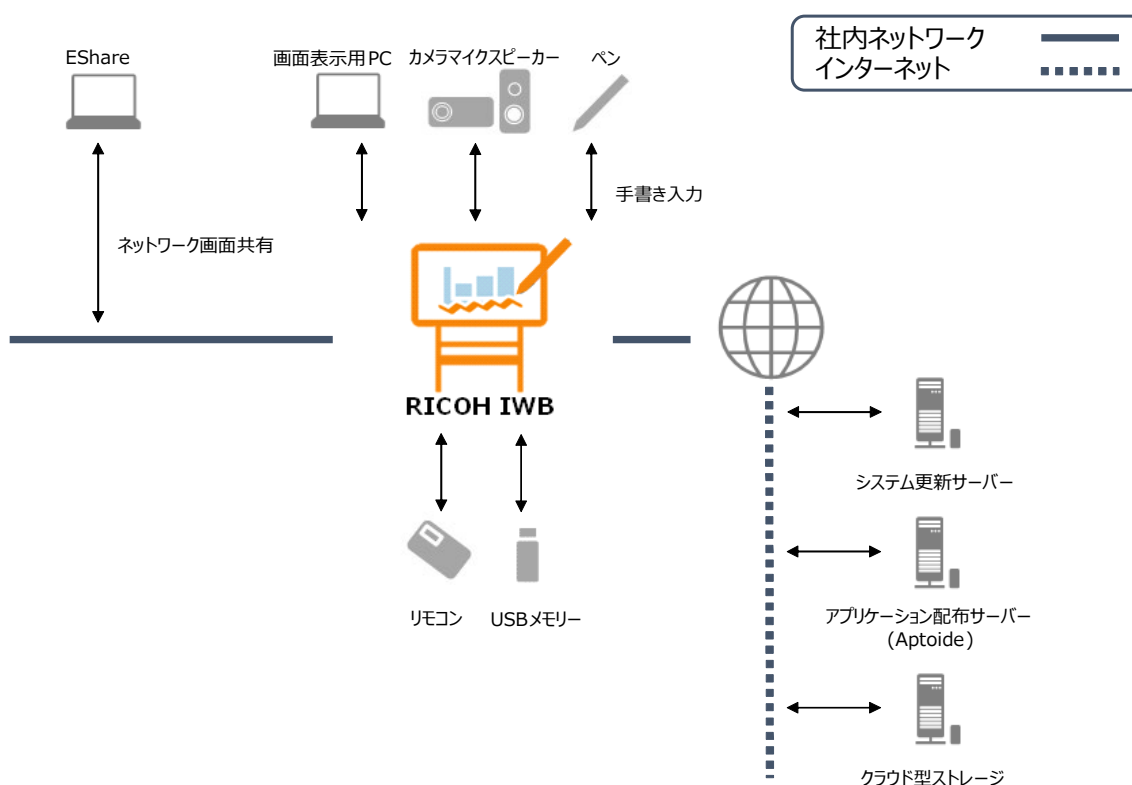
社内ネットワーク
インターネット

EShare
画面表示用PC
カメラマイクスピーカー
ペン

手書き入力
ネットワーク画面共有

RICOH IWB

リモコン
USBメモリー

システム更新サーバー
アプリケーション配布サーバー（Aptoide）
クラウド型ストレージ